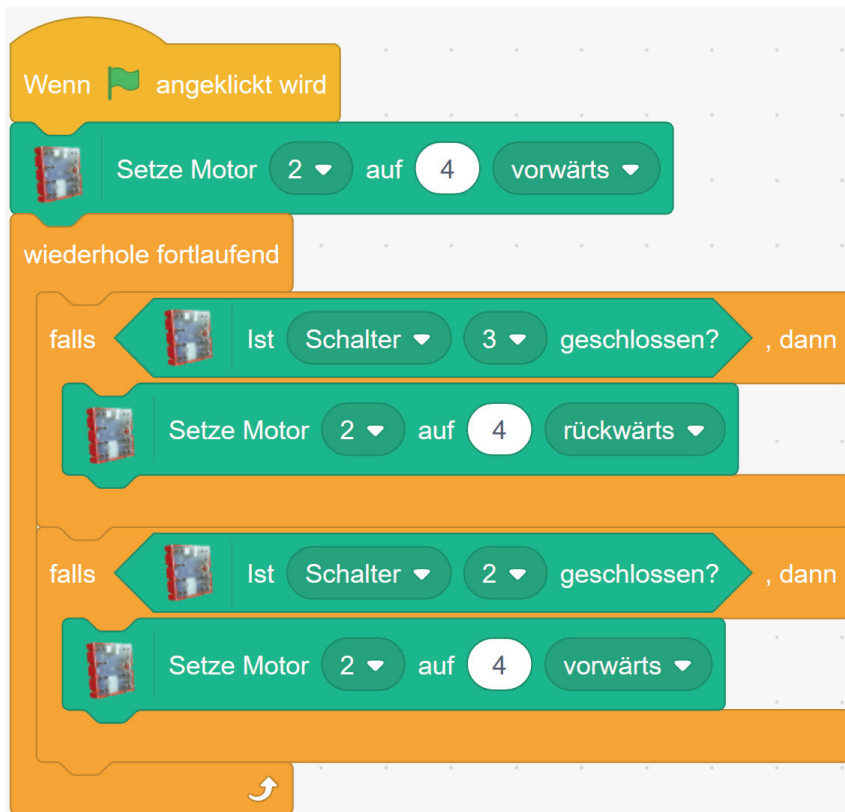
Wenn angeklickt wird

Setze Motor 2 auf 4 vorwärts

wiederhole fortlaufend

falls Ist Schalter 3 geschlossen? , dann

Setze Motor 2 auf 4 rückwärts

falls Ist Schalter 2 geschlossen? , dann

Setze Motor 2 auf 4 vorwärts